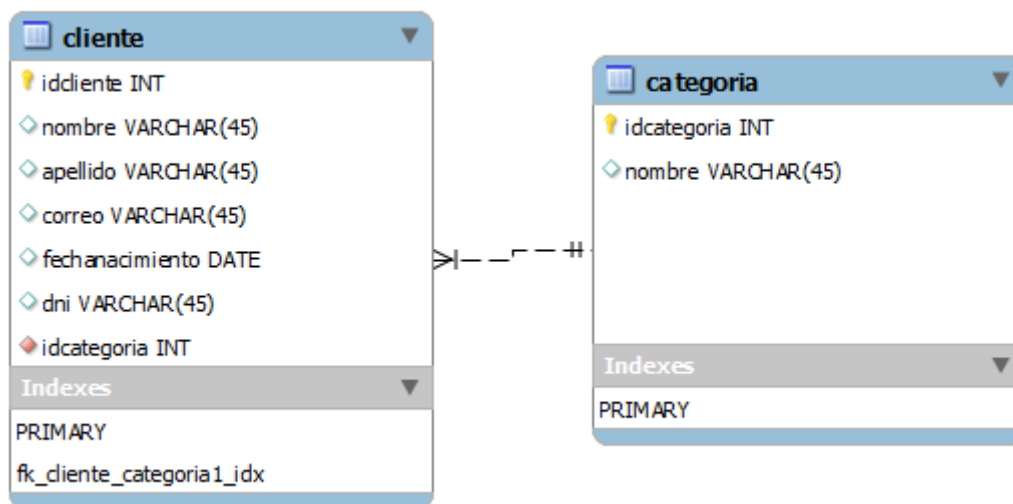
cliente

idcliente INT

nombre VARCHAR(45)

apellido VARCHAR(45)

correo VARCHAR(45)

fechanacimiento DATE

dni VARCHAR(45)

idcategoria INT

Indexes

PRIMARY

fk_cliente_categoria1_idx

categoria

idcategoria INT

nombre VARCHAR(45)

Indexes

PRIMARY